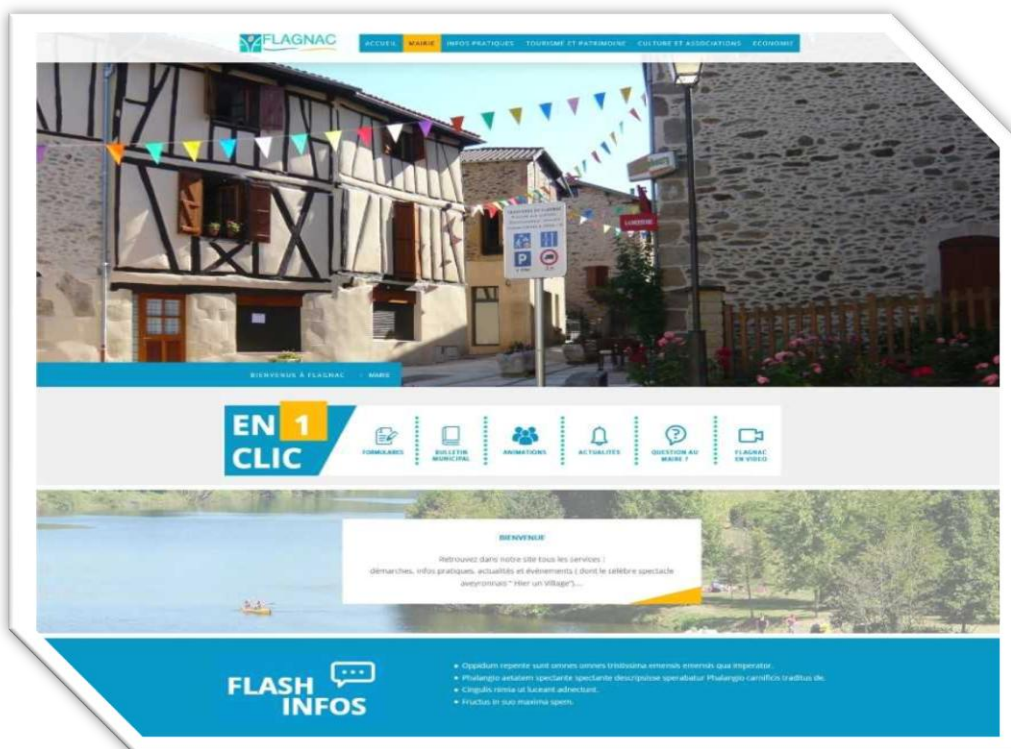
FLAGNAC

ACCUEIL MAIRIE INFOS PRATIQUES TOURISME ET PATRIMOINE CULTURE ET ASSOCIATIONS ECONOMIE

BIENVENUS À FLAGNAC › MAIRIE

EN 1 CLIC

FORMULAIRES

BULLETIN MUNICIPAL

ANIMATIONS

ACTUALITÉS

QUESTION AU MAIRE ?

FLAGNAC EN VIDEO

BIENVENUE

Retrouvez dans notre site tous les services : démarches, infos pratiques, actualités et événements ( dont le célèbre spectacle aveyronnais " Hier un Village")....

FLASH INFOS

• Oppidum repente sunt omnes omnes tristissima emensis emensis qua imperator.
• Phalangio aetatem spectante spectante descripsisse sperabatur Phalangio carnificis traditus de.
• Cingulis nimia ut luceant adnectunt.
• Fructus in suo maxima spem.